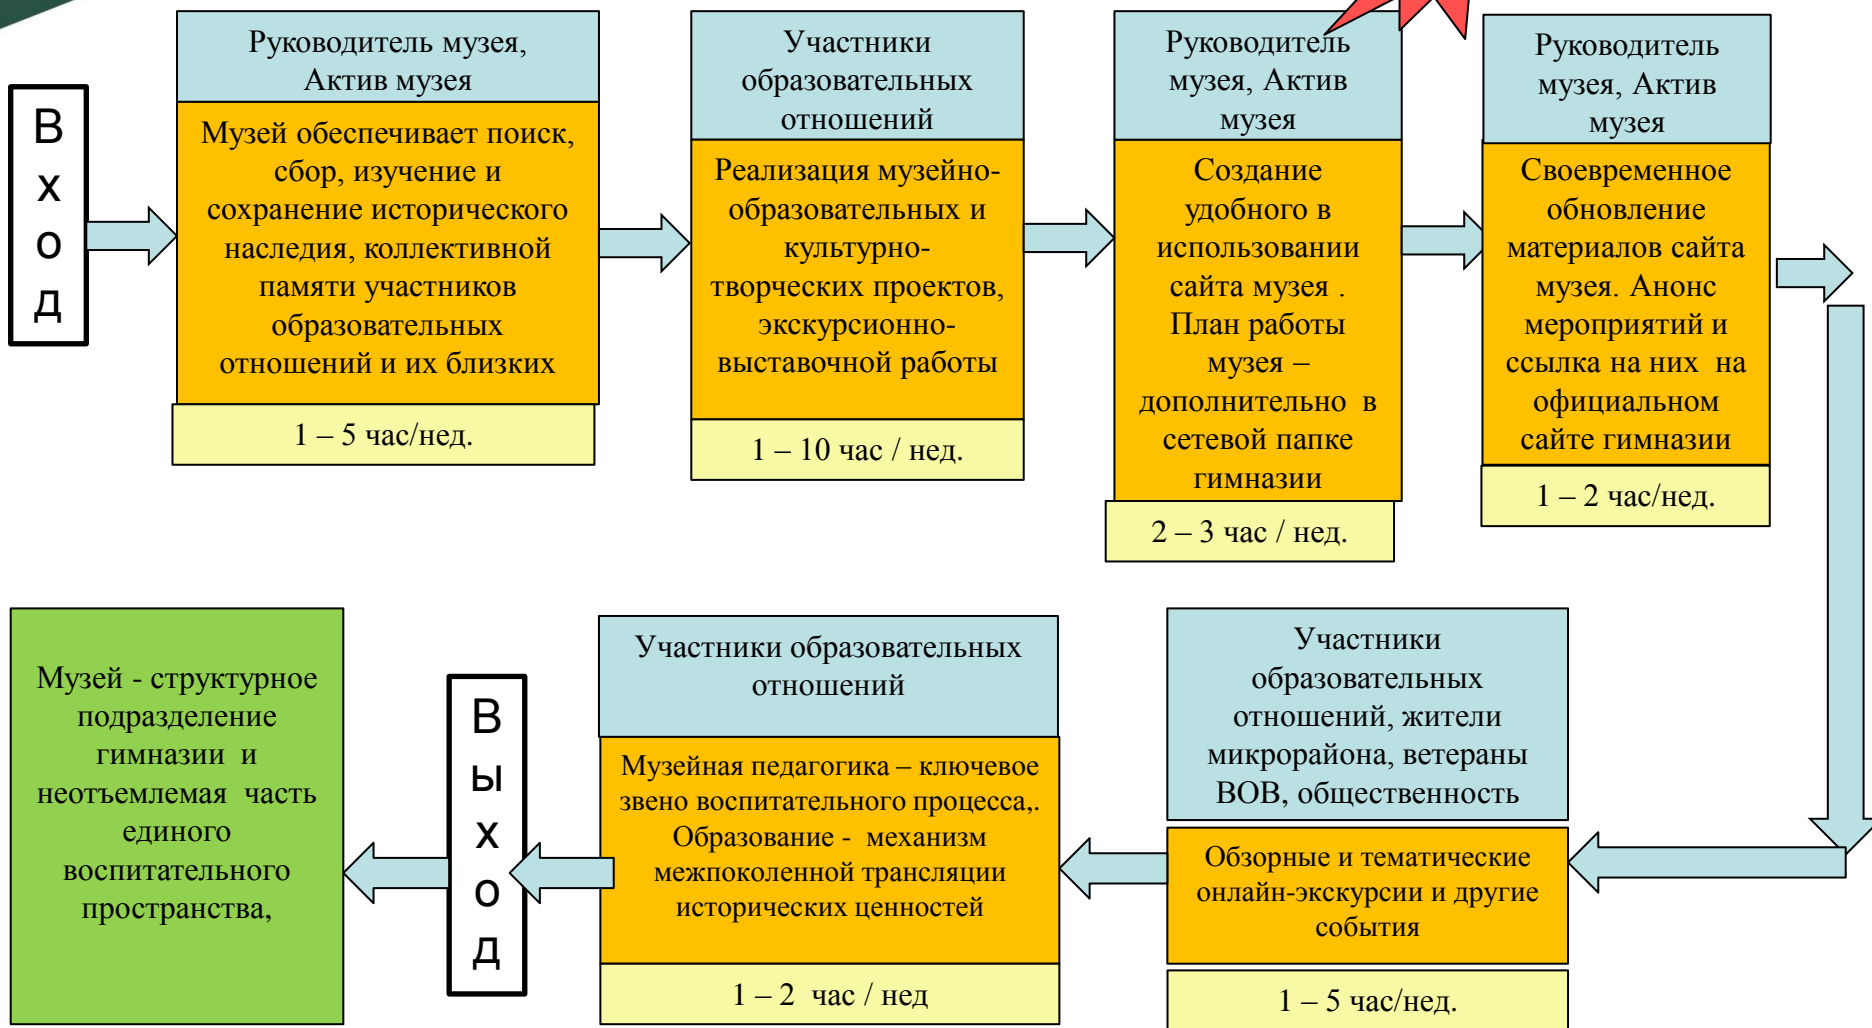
В
х
о
д

Руководитель музея, Актив музея

Музей обеспечивает поиск, сбор, изучение и сохранение исторического наследия, коллективной памяти участников образовательных отношений и их близких

1 – 5 час/нед.

Участники образовательных отношений

Реализация музейно-образовательных и культурно-творческих проектов, экскурсионно-выставочной работы

1 – 10 час / нед.

Руководитель музея, Актив музея

Создание удобного в использовании сайта музея . План работы музея – дополнительно в сетевой папке гимназии

2 – 3 час / нед.

Руководитель музея, Актив музея

Своевременное обновление материалов сайта музея. Анонс мероприятий и ссылка на них на официальном сайте гимназии

1 – 2 час/нед.

Участники образовательных отношений, жители микрорайона, ветераны ВОВ, общественность

Обзорные и тематические онлайн-экскурсии и другие события

1 – 5 час/нед.

Участники образовательных отношений

Музейная педагогика – ключевое звено воспитательного процесса,. Образование - механизм межпоколенной трансляции исторических ценностей

1 – 2 час / нед

В
ы
х
о
д

Музей - структурное подразделение гимназии и неотъемлемая часть единого воспитательного пространства,